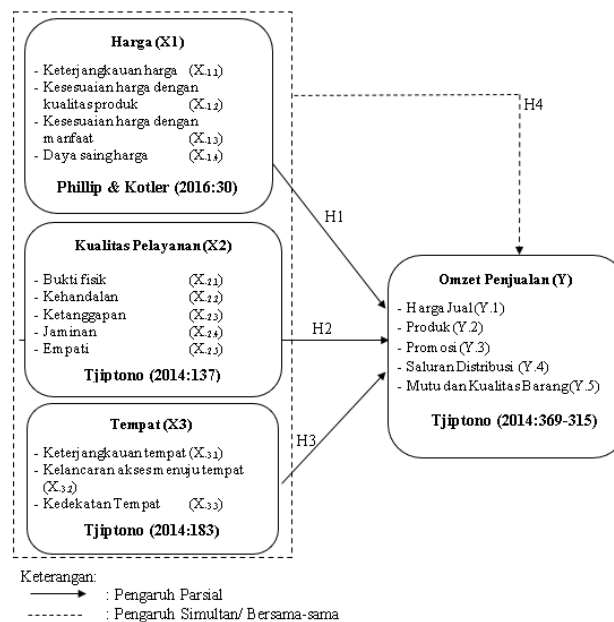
Harga (X1)

- Keterjangkauan harga (X.1.1)
- Kesesuaian harga dengan kualitas produk (X.1.2)
- Kesesuaian harga dengan manfaat (X.1.3)
- Daya saing harga (X.1.4)

Phillip & Kotler (2016:30)

Kualitas Pelayanan (X2)

- Bukti fisik (X.2.1)
- Kehandalan (X.2.2)
- Ketanggapan (X.2.3)
- Jaminan (X.2.4)
- Empati (X.2.5)

Tjiptono (2014:137)

Tempat (X3)

- Keterjangkauan tempat (X.3.1)
- Kelancaran akses menuju tempat (X.3.2)
- Kedekatan Tempat (X.3.3)

Tjiptono (2014:183)

H4

H1

H2

H3

Omzet Penjualan (Y)

- Harga Jual (Y.1)
- Produk (Y.2)
- Promosi (Y.3)
- Saluran Distribusi (Y.4)
- Mutu dan Kualitas Barang (Y.5)

Tjiptono (2014:369-315)

Keterangan:
: Pengaruh Parsial
------- : Pengaruh Simultan/ Bersama-sama